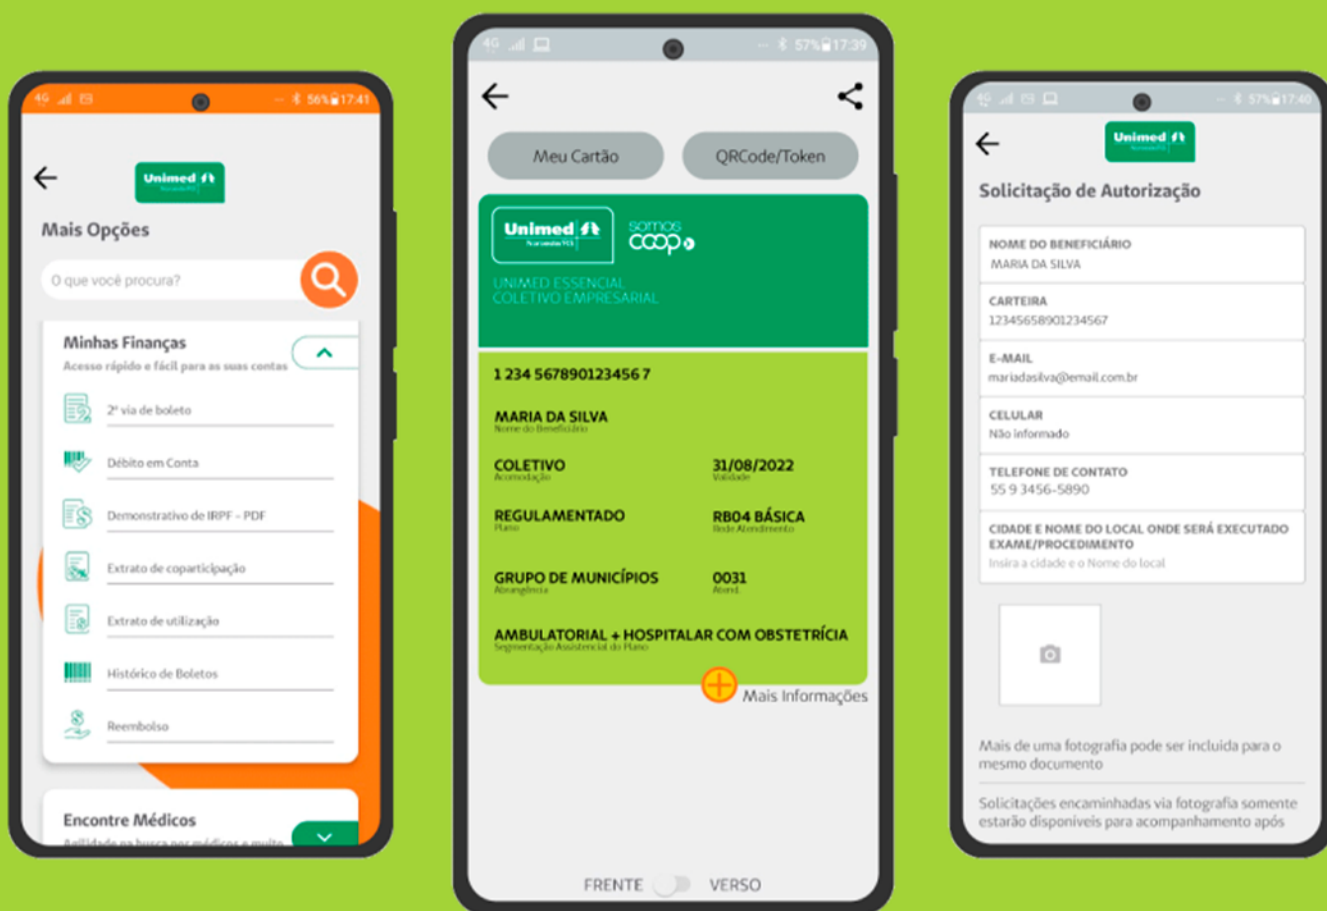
4G 56% 17:41

Unimed

Mais Opções

O que você procura?

Minhas Finanças
Acesso rápido e fácil para as suas contas

2ª via de boleto

Débito em Conta

Demonstrativo de IRPF - PDF

Extrato de coparticipação

Extrato de utilização

Histórico de Boletos

Reembolso

Encontre Médicos
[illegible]

4G 57% 17:39

Meu Cartão

QRCode/Token

Unimed

somos coop

UNIMED ESSENCIAL
COLETIVO EMPRESARIAL

1 234 5678901234567

MARIA DA SILVA
Nome do Beneficiário

COLETIVO
Acomodação

31/08/2022
Validade

REGULAMENTADO
Plano

RB04 BÁSICA
Rede Atendimento

GRUPO DE MUNICÍPIOS
Abrangência

0031
Atend.

AMBULATORIAL + HOSPITALAR COM OBSTETRÍCIA
Segmentação Assistencial do Plano

Mais Informações

FRENTE VERSO

4G 57% 17:40

Unimed

Solicitação de Autorização

NOME DO BENEFICIÁRIO
MARIA DA SILVA

CARTEIRA
12345658901234567

E-MAIL
mariadasilva@email.com.br

CELULAR
Não informado

TELEFONE DE CONTATO
55 9 3456-5890

CIDADE E NOME DO LOCAL ONDE SERÁ EXECUTADO EXAME/PROCEDIMENTO
Insira a cidade e o Nome do local

Mais de uma fotografia pode ser incluida para o mesmo documento

Solicitações encaminhadas via fotografia somente estarão disponíveis para acompanhamento após